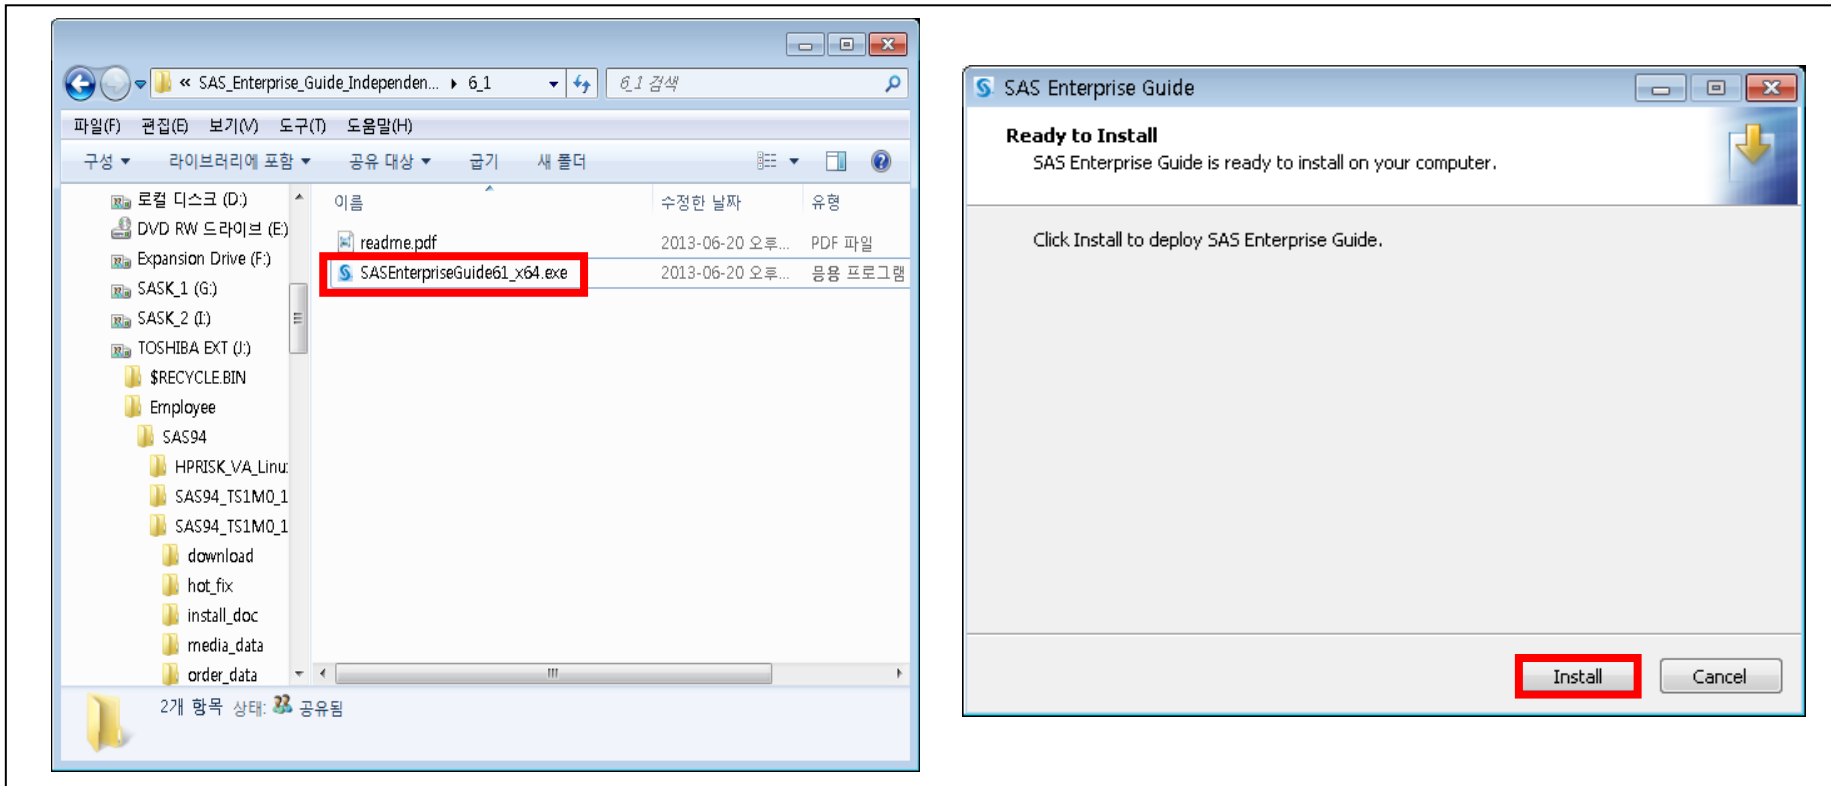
« SAS_Enterprise_Guide_Independen... ▸ 6_1

6_1 검색

파일(F) 편집(E) 보기(V) 도구(T) 도움말(H)

구성 ▾ 라이브러리에 포함 ▾ 공유 대상 ▾ 굽기 새 폴더

로컬 디스크 (D:)
DVD RW 드라이브 (E:)
Expansion Drive (F:)
SASK_1 (G:)
SASK_2 (I:)
TOSHIBA EXT (J:)
$RECYCLE.BIN
Employee
SAS94
HPRISK_VA_Linu
SAS94_TS1M0_1
SAS94_TS1M0_1
download
hot_fix
install_doc
media_data
order_data

| 이름 | 수정한 날짜 | 유형 |
|---|---|---|
| readme.pdf | 2013-06-20 오후... | PDF 파일 |
| SASEnterpriseGuide61_x64.exe | 2013-06-20 오후... | 응용 프로그램 |

2개 항목 상태: 공유됨

SAS Enterprise Guide

Ready to Install
SAS Enterprise Guide is ready to install on your computer.

Click Install to deploy SAS Enterprise Guide.

Install Cancel